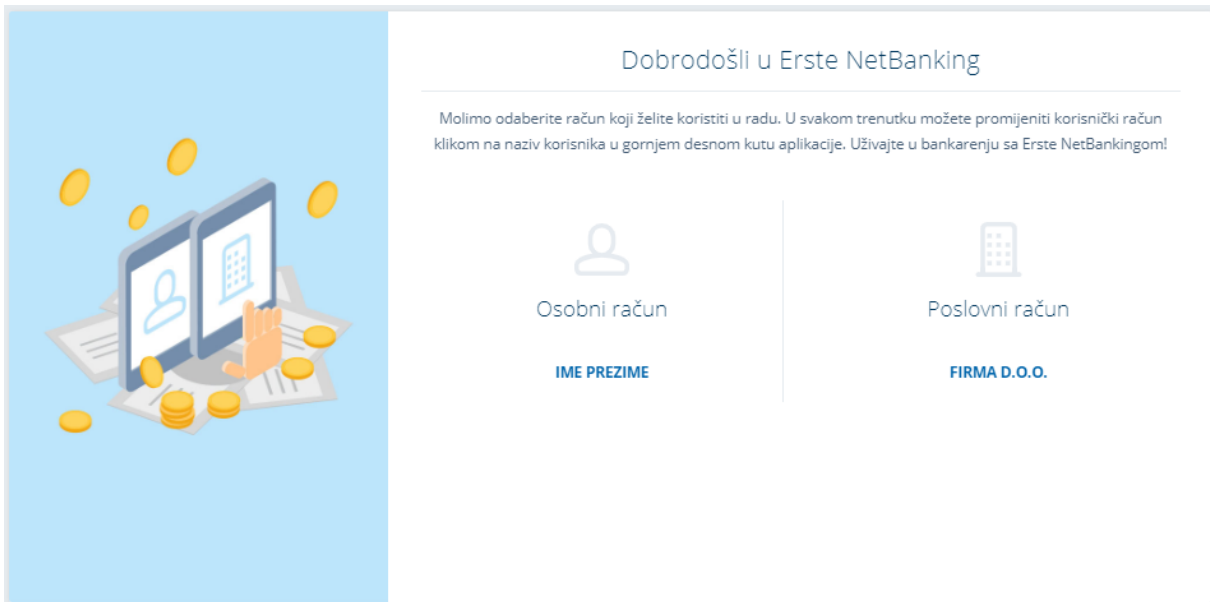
Dobrodošli u Erste NetBanking

Molimo odaberite račun koji želite koristiti u radu. U svakom trenutku možete promijeniti korisnički račun klikom na naziv korisnika u gornjem desnom kutu aplikacije. Uživajte u bankarenju sa Erste NetBankingom!

Osobni račun

IME PREZIME

Poslovni račun

FIRMA D.O.O.